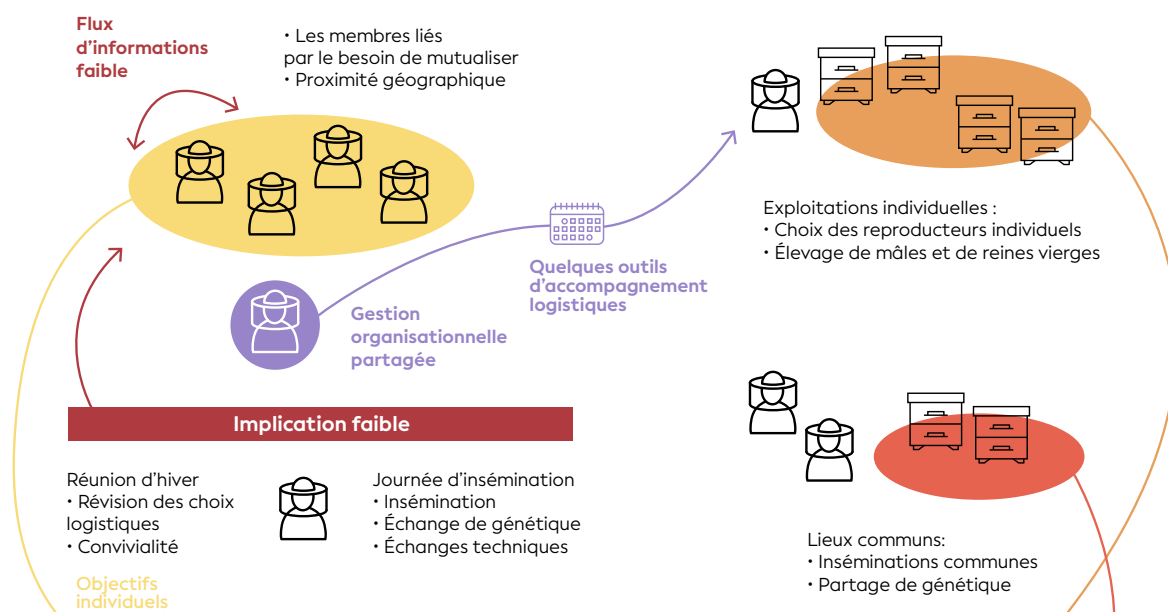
Flux d'informations faible

• Les membres liés par le besoin de mutualiser
• Proximité géographique

Exploitations individuelles :
• Choix des reproducteurs individuels
• Élevage de mâles et de reines vierges

Quelques outils d'accompagnement logistiques

Gestion organisationnelle partagée

Implication faible

Réunion d'hiver
• Révision des choix logistiques
• Convivialité

Journée d'insémination
• Insémination
• Échange de génétique
• Échanges techniques

Lieux communs:
• Inséminations communes
• Partage de génétique

Objectifs individuels